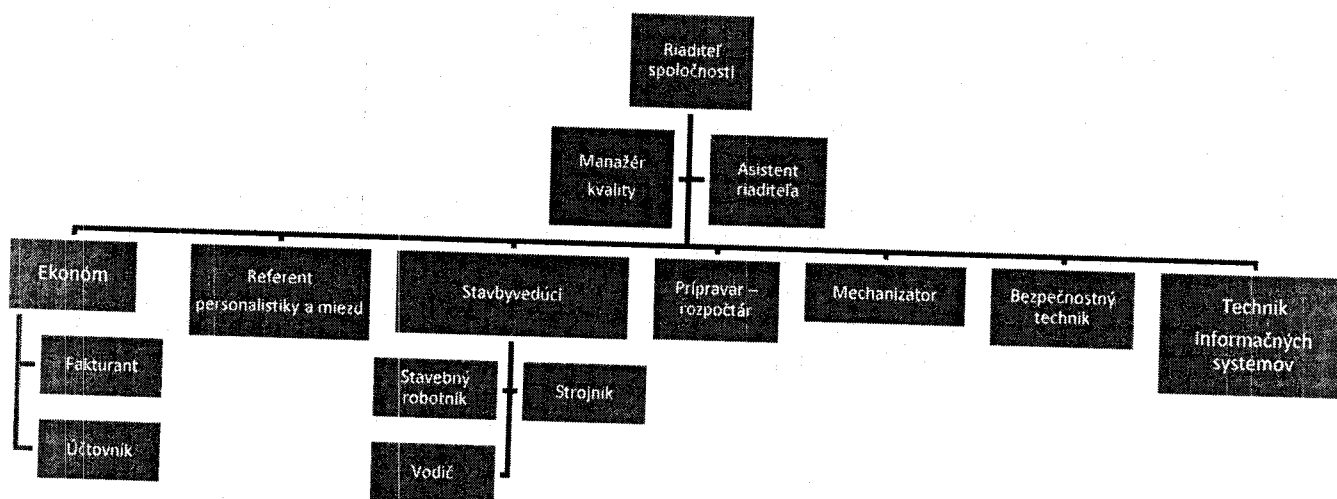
Riaditeľ spoločnosti

Manažér kvality

Asistent riaditeľa

Ekonóm

Fakturant

Účtovník

Referent personalistiky a miezd

Stavbyvedúci

Stavebný robotník

Strojník

Vodič

Prípravár – rozpočtár

Mechanizátor

Bezpečnostný technik

Technik informačných systémov